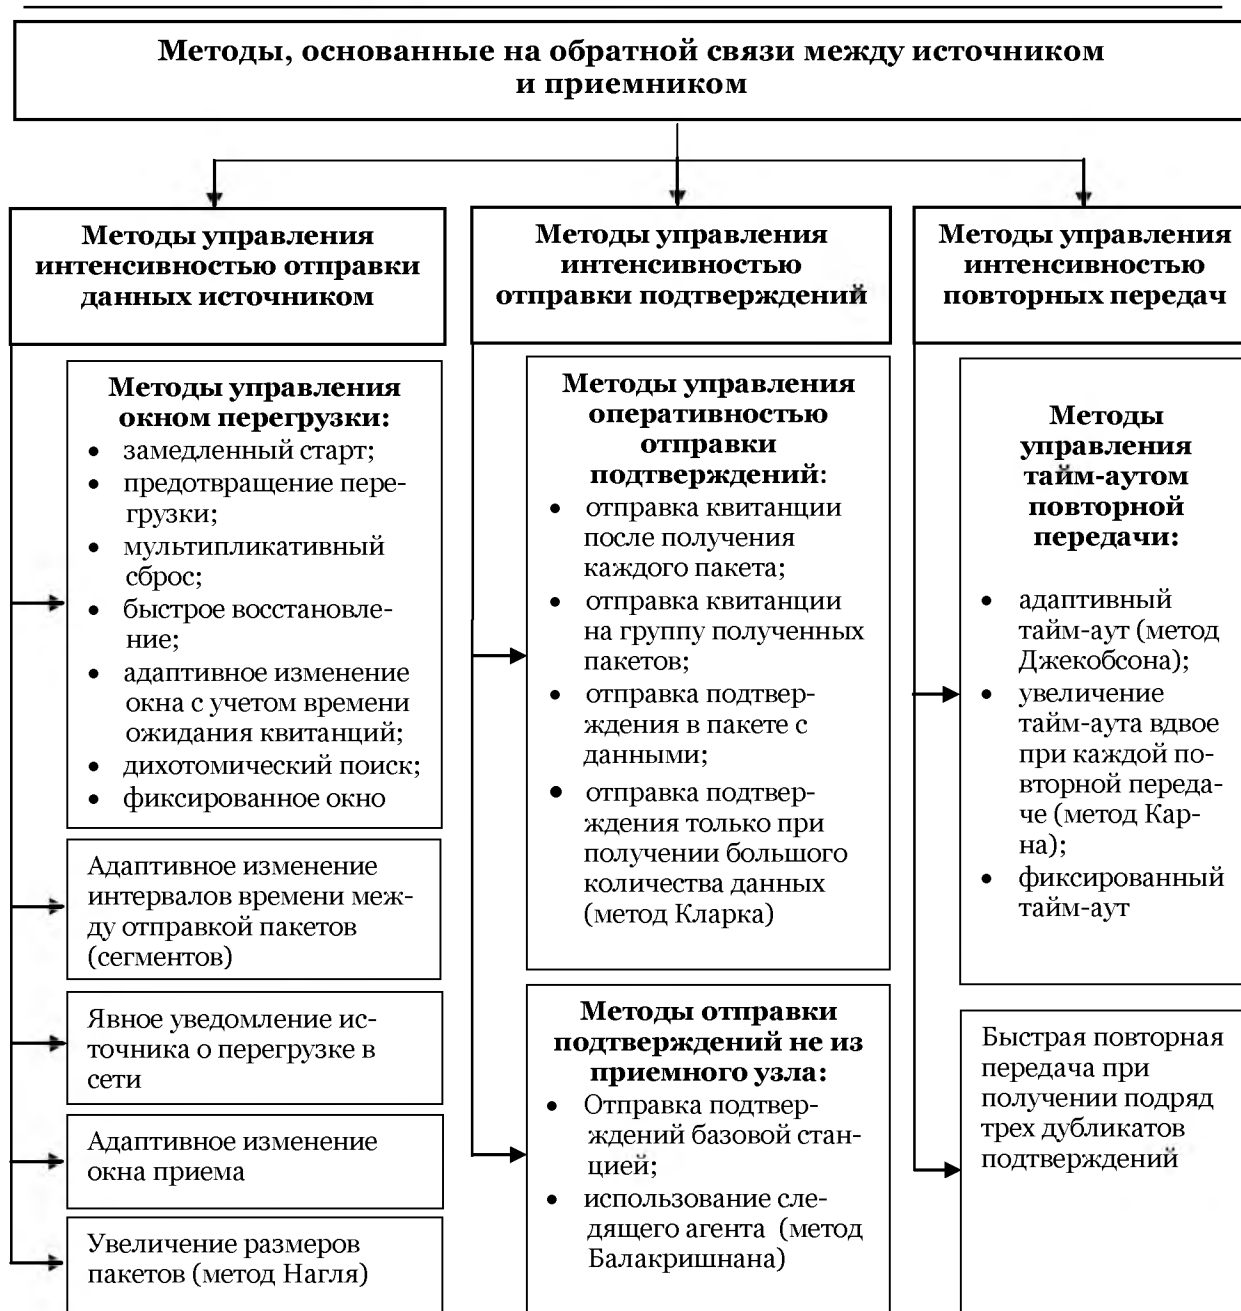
Методы, основанные на обратной связи между источником и приемником

Методы управления интенсивностью отправки данных источником

Методы управления окном перегрузки:
- замедленный старт;
- предотвращение перегрузки;
- мультипликативный сброс;
- быстрое восстановление;
- адаптивное изменение окна с учетом времени ожидания квитанций;
- дихотомический поиск;
- фиксированное окно

Адаптивное изменение интервалов времени между отправкой пакетов (сегментов)

Явное уведомление источника о перегрузке в сети

Адаптивное изменение окна приема

Увеличение размеров пакетов (метод Нагля)

Методы управления интенсивностью отправки подтверждений

Методы управления оперативностью отправки подтверждений:
- отправка квитанции после получения каждого пакета;
- отправка квитанции на группу полученных пакетов;
- отправка подтверждения в пакете с данными;
- отправка подтверждения только при получении большого количества данных (метод Кларка)

Методы отправки подтверждений не из приемного узла:
- Отправка подтверждений базовой станцией;
- использование следящего агента (метод Балакришнана)

Методы управления интенсивностью повторных передач

Методы управления тайм-аутом повторной передачи:
- адаптивный тайм-аут (метод Джекобсона);
- увеличение тайм-аута вдвое при каждой повторной передаче (метод Карна);
- фиксированный тайм-аут

Быстрая повторная передача при получении подряд трех дубликатов подтверждений